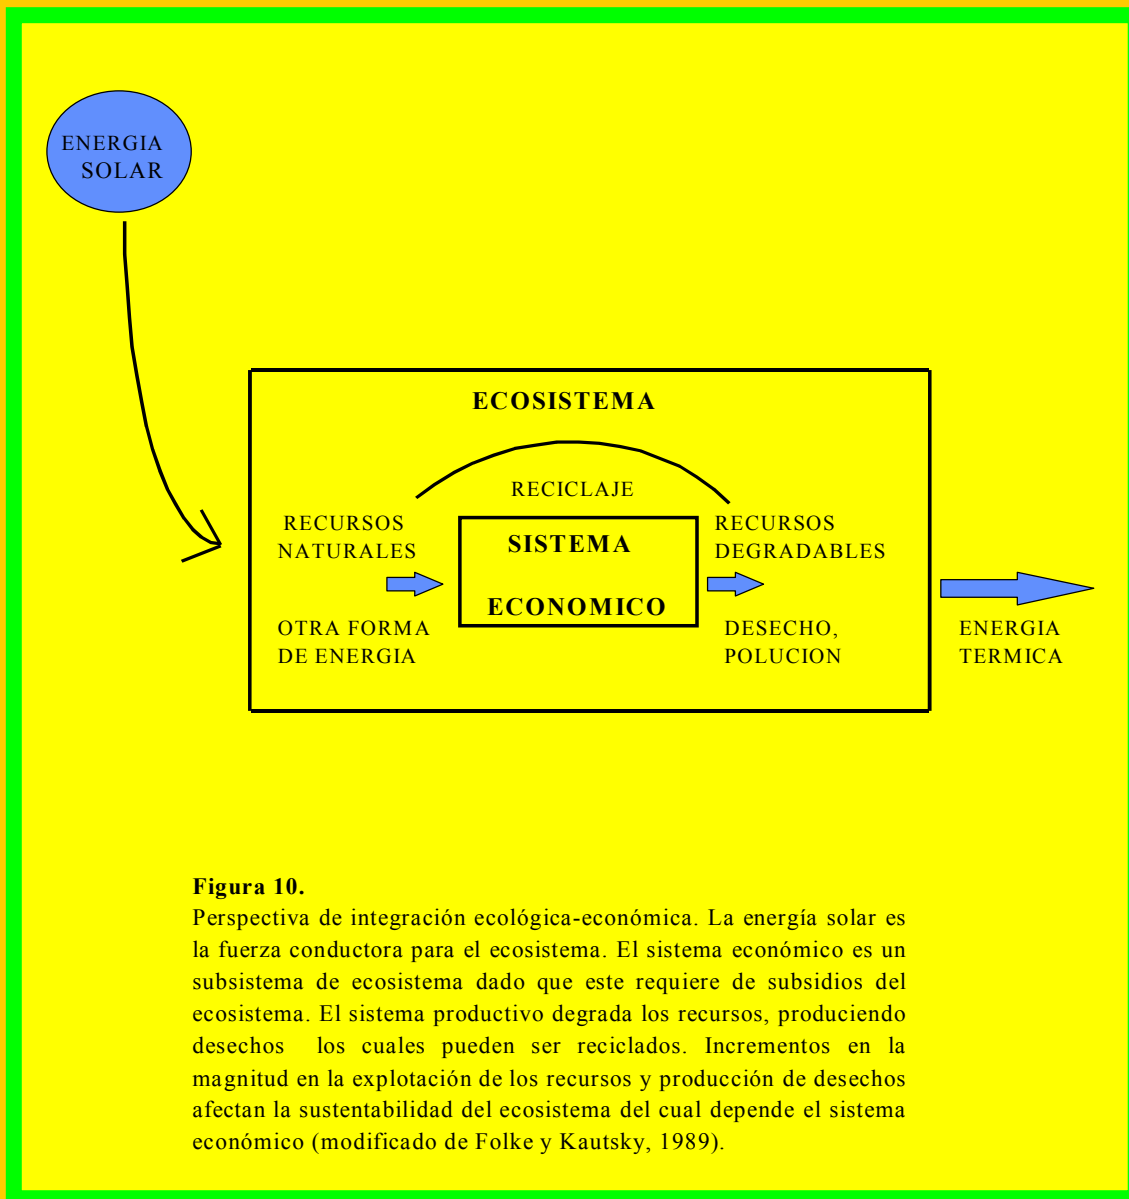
ENERGIA SOLAR

ECOSISTEMA

RECICLAJE

RECURSOS NATURALES

OTRA FORMA DE ENERGIA

SISTEMA

ECONOMICO

RECURSOS DEGRADABLES

DESECHO, POLUCION

ENERGIA TERMICA

**Figura 10.**
Perspectiva de integración ecológica-económica. La energía solar es la fuerza conductora para el ecosistema. El sistema económico es un subsistema de ecosistema dado que este requiere de subsidios del ecosistema. El sistema productivo degrada los recursos, produciendo desechos los cuales pueden ser reciclados. Incrementos en la magnitud en la explotación de los recursos y producción de desechos afectan la sustentabilidad del ecosistema del cual depende el sistema económico (modificado de Folke y Kautsky, 1989).